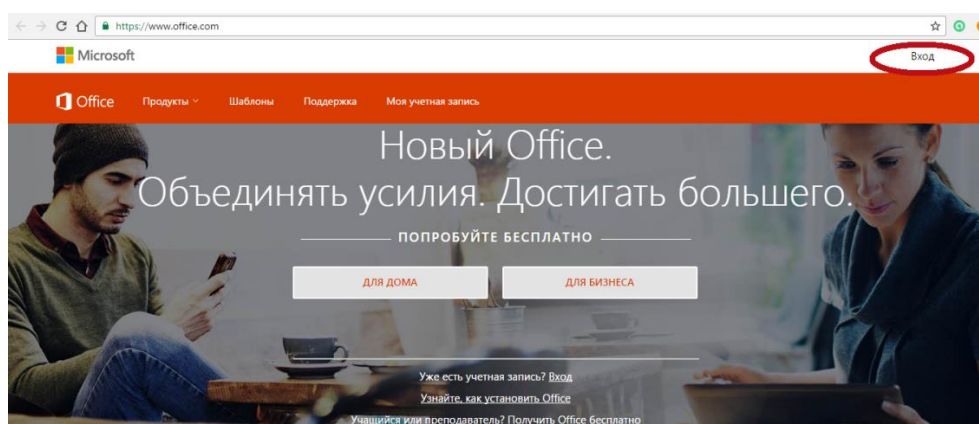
https://www.office.com

Microsoft

Вход

Office Продукты Шаблоны Поддержка Моя учетная запись

Новый Office.
Объединять усилия. Достигать большего.

ПОПРОБУЙТЕ БЕСПЛАТНО

ДЛЯ ДОМА

ДЛЯ БИЗНЕСА

Уже есть учетная запись? Вход

Узнайте, как установить Office

Учащийся или преподаватель? Получить Office бесплатно